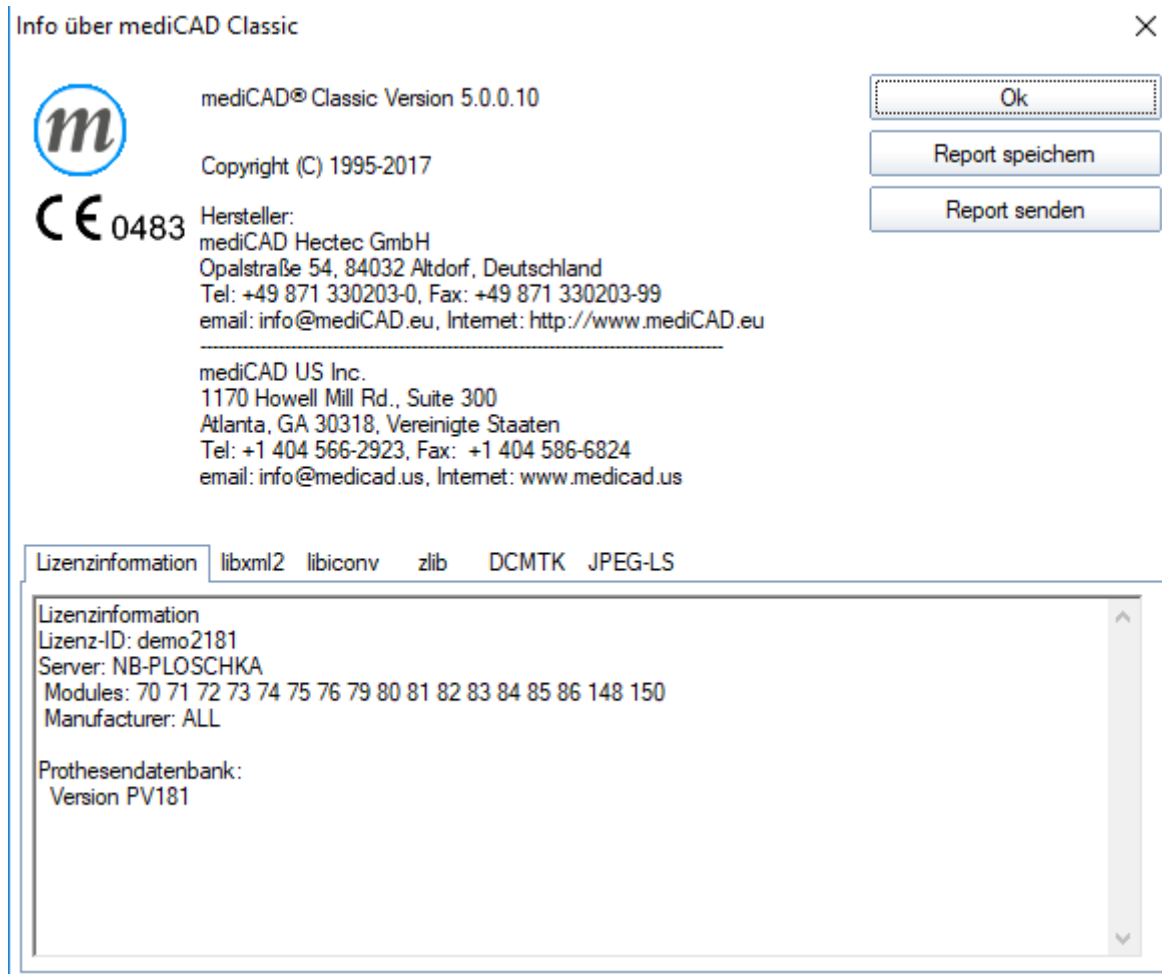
Info über mediCAD Classic

×

m

CE 0483

mediCAD® Classic Version 5.0.0.10

Copyright (C) 1995-2017

Hersteller:
mediCAD Hectec GmbH
Opalstraße 54, 84032 Altdorf, Deutschland
Tel: +49 871 330203-0, Fax: +49 871 330203-99
email: info@mediCAD.eu, Internet: http://www.mediCAD.eu
------------------------------------------------------------------------
mediCAD US Inc.
1170 Howell Mill Rd., Suite 300
Atlanta, GA 30318, Vereinigte Staaten
Tel: +1 404 566-2923, Fax: +1 404 586-6824
email: info@medicad.us, Internet: www.medicad.us

Ok

Report speichern

Report senden

Lizenzinformation | libxml2 | libiconv | zlib | DCMTK | JPEG-LS

Lizenzinformation
Lizenz-ID: demo2181
Server: NB-PLOSCHKA
Modules: 70 71 72 73 74 75 76 79 80 81 82 83 84 85 86 148 150
Manufacturer: ALL

Prothesendatenbank:
Version PV181